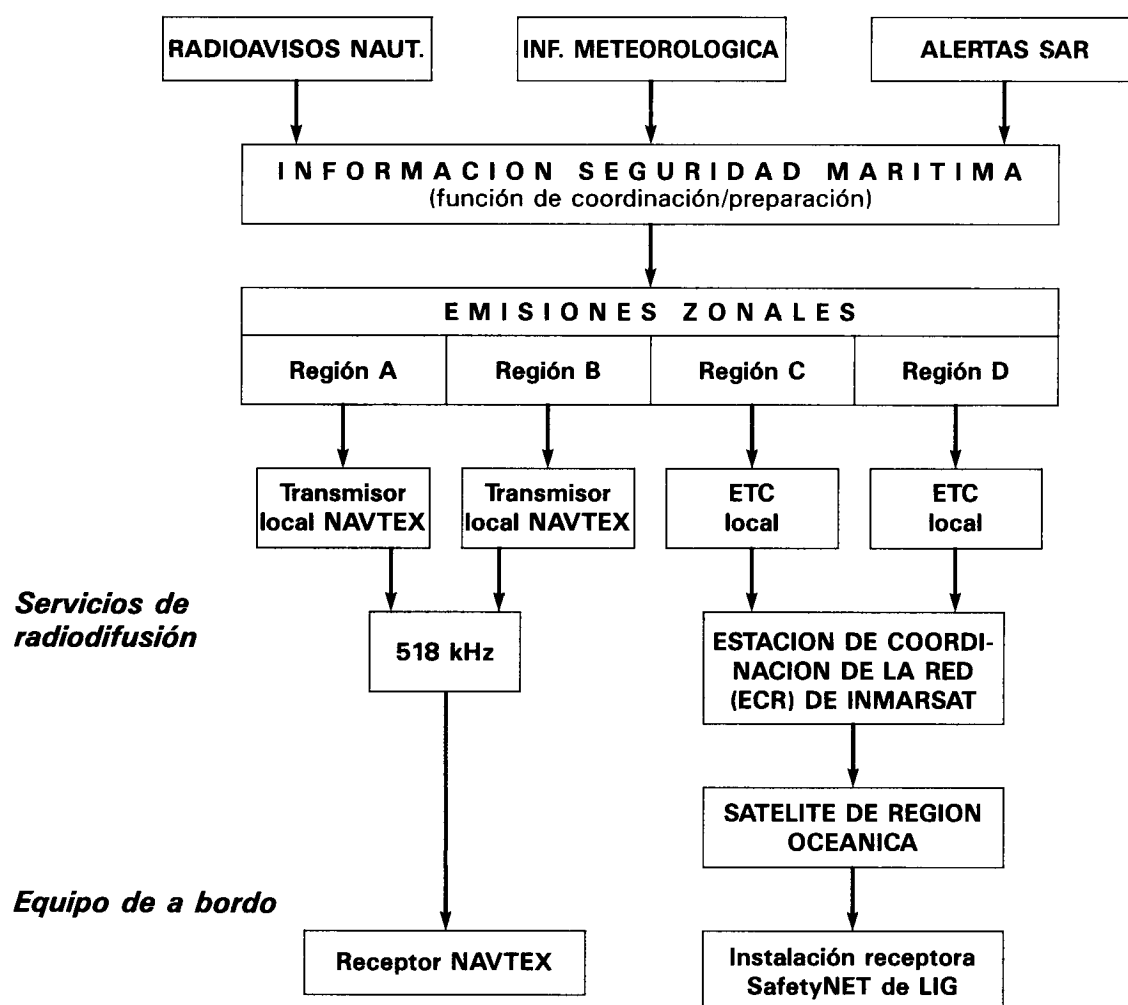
RADIOAVISOS NAUT.

INF. METEOROLOGICA

ALERTAS SAR

INFORMACION SEGURIDAD MARITIMA
(función de coordinación/preparación)

EMISIONES ZONALES

| Región A | Región B | Región C | Región D |
|---|---|---|---|

Transmisor local NAVTEX

Transmisor local NAVTEX

ETC local

ETC local

Servicios de radiodifusión

518 kHz

ESTACION DE COORDINACION DE LA RED (ECR) DE INMARSAT

SATELITE DE REGION OCEANICA

Equipo de a bordo

Receptor NAVTEX

Instalación receptora SafetyNET de LIG